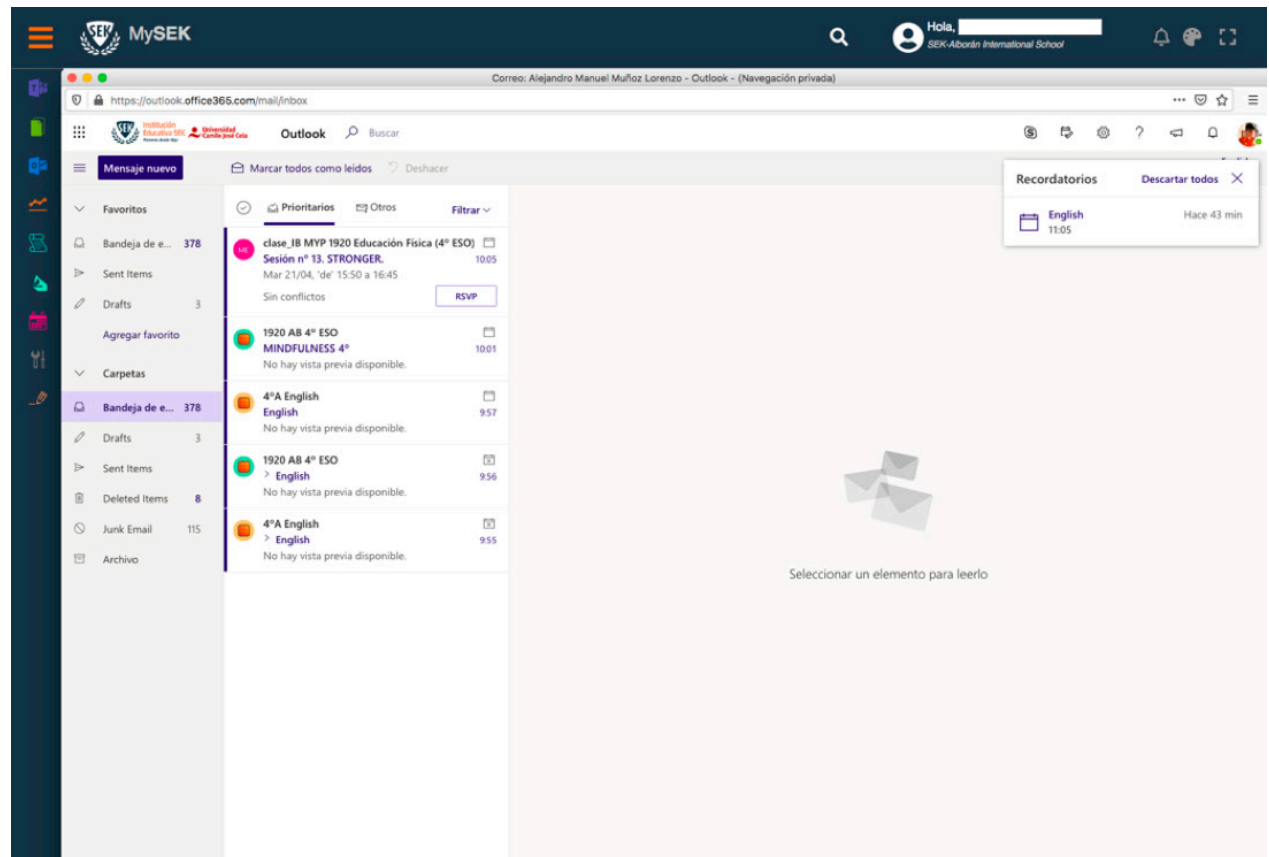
MySEK

Hola,
SEK-Alborán International School

Correo: Alejandro Manuel Muñoz Lorenzo - Outlook - (Navegación privada)

https://outlook.office365.com/mail/inbox

Institución Educativa SEK Universidad Camilo José Cela

Outlook Buscar

Mensaje nuevo

Marcar todos como leídos Deshacer

Favoritos
Bandeja de e... 378
Sent Items
Drafts 3
Agregar favorito
Carpetas
Bandeja de e... 378
Drafts 3
Sent Items
Deleted Items 8
Junk Email 115
Archivo

Prioritarios Otros Filtrar

ME
clase_IB MYP 1920 Educación Física (4º ESO)
Sesión nº 13. STRONGER.
10:05
Mar 21/04, 'de' 15:50 a 16:45
Sin conflictos
RSVP

1920 AB 4º ESO
MINDFULNESS 4º
10:01
No hay vista previa disponible.

4ºA English
English
9:57
No hay vista previa disponible.

1920 AB 4º ESO
English
9:56
No hay vista previa disponible.

4ºA English
English
9:55
No hay vista previa disponible.

Recordatorios Descartar todos
English
11:05
Hace 43 min

Seleccionar un elemento para leerlo